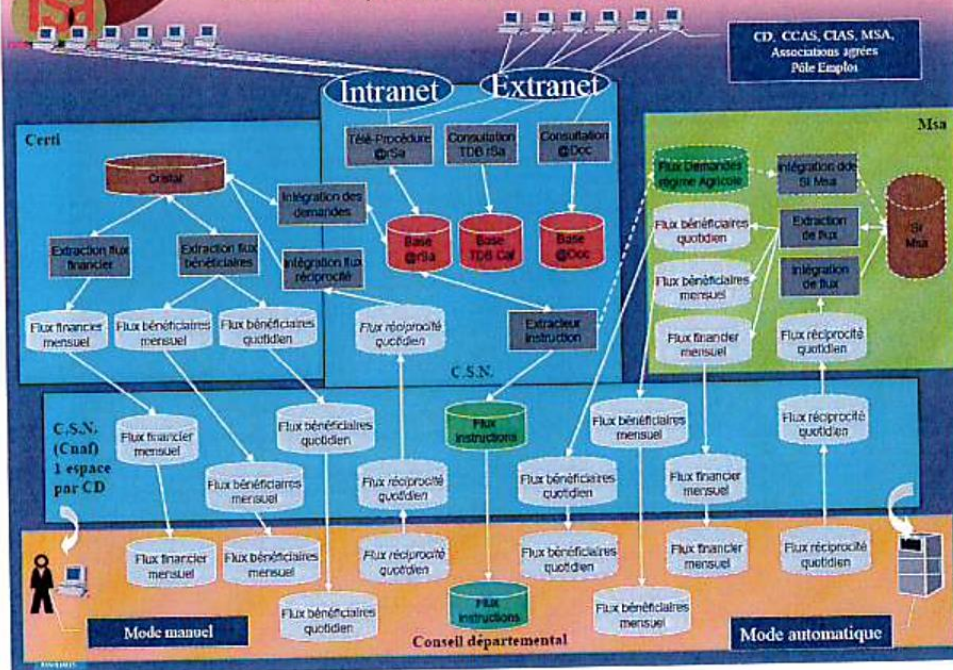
rSa

CD, CCAS, CIAS, MSA, Associations agrées Pôle Emploi

Intranet

Extranet

Certi

Télé-Procédure @rSa

Consultation TDB rSa

Consultation @Doc

Msa

Cristal

Intégration des demandes

Base @rSa

Base TDB Caf

Base @Doc

Flux Demandes régime Agricole

Intégration doc SI Msa

SI Msa

Extraction flux financier

Extraction flux bénéficiaires

Intégration flux réciprocité

Flux bénéficiaires quotidien

Extraction de flux

Flux bénéficiaires mensuel

Intégration de flux

Flux financier mensuel

Flux bénéficiaires mensuel

Flux bénéficiaires quotidien

Flux réciprocité quotidien

Extracteur instruction

Flux financier mensuel

Flux réciprocité quotidien

C.S.N.

C.S.N. (Cnaf) 1 espace par CD

Flux financier mensuel

Flux bénéficiaires quotidien

Flux Instructions

Flux bénéficiaires mensuel

Flux réciprocité quotidien

Flux bénéficiaires mensuel

Flux réciprocité quotidien

Flux bénéficiaires quotidien

Flux financier mensuel

Flux financier mensuel

Flux bénéficiaires mensuel

Flux réciprocité quotidien

Flux bénéficiaires quotidien

Flux financier mensuel

Flux réciprocité quotidien

Flux bénéficiaires quotidien

Flux Instructions

Flux bénéficiaires mensuel

Mode manuel

Conseil départemental

Mode automatique